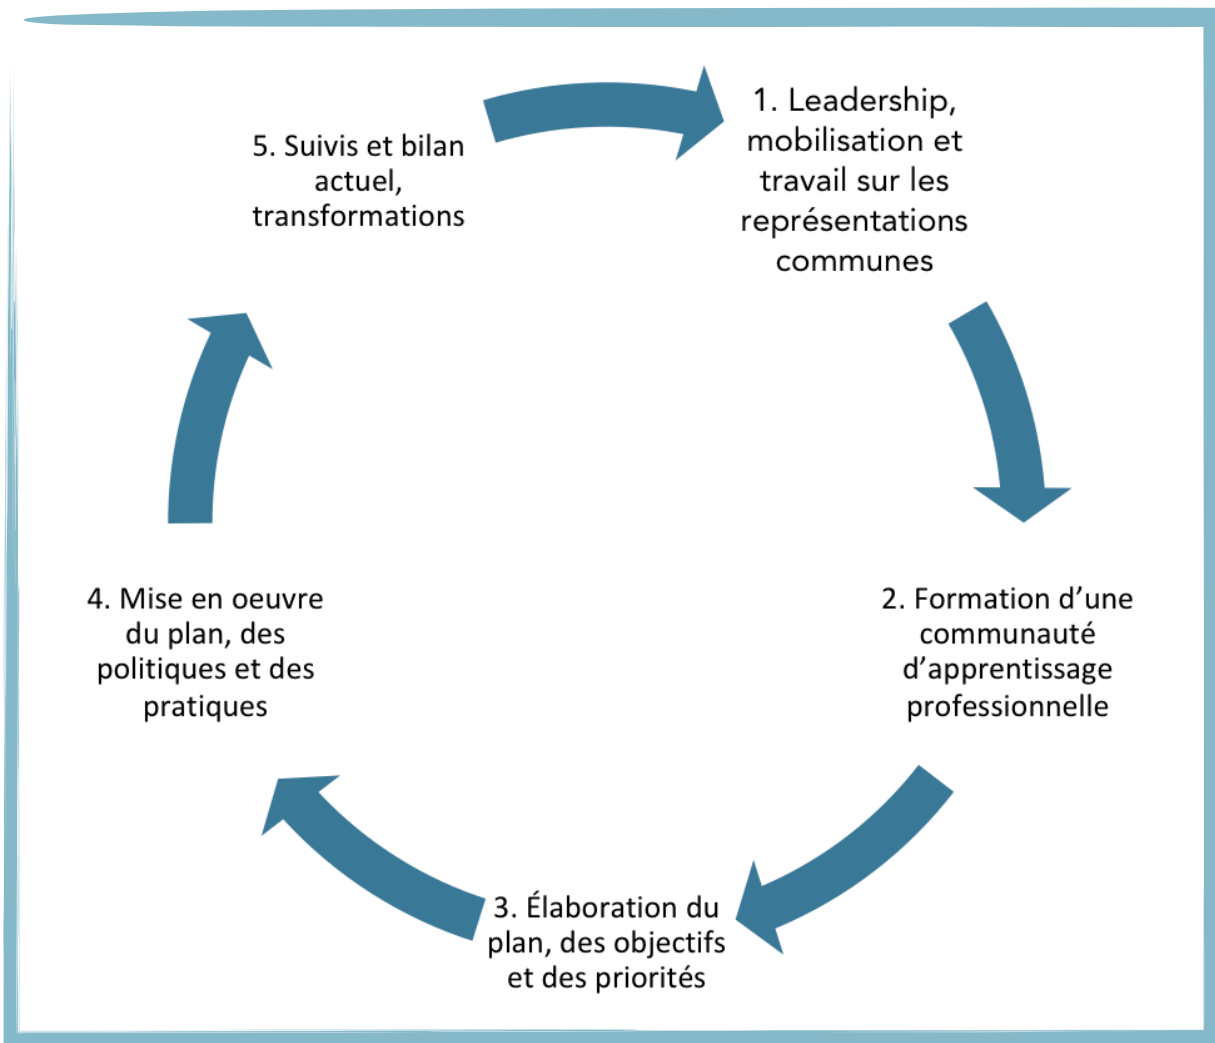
1. Leadership, mobilisation et travail sur les représentations communes

2. Formation d’une communauté d’apprentissage professionnelle

3. Élaboration du plan, des objectifs et des priorités

4. Mise en oeuvre du plan, des politiques et des pratiques

5. Suivis et bilan actuel, transformations